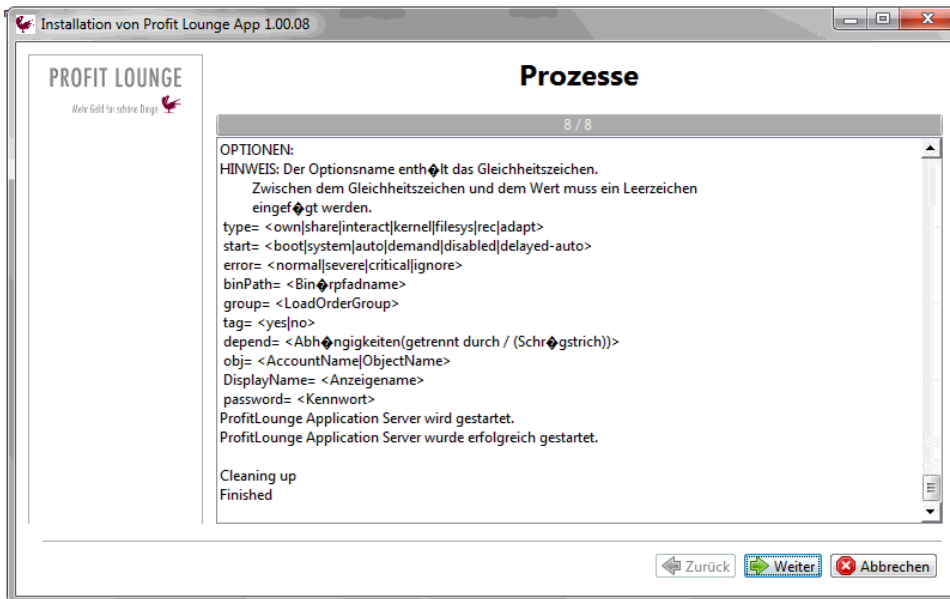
Installation von Profit Lounge App 1.00.08

PROFIT LOUNGE
Mehr Geld für schöne Dinge

Prozesse

8 / 8

OPTIONEN:
HINWEIS: Der Optionsname enth�lt das Gleichheitszeichen.
Zwischen dem Gleichheitszeichen und dem Wert muss ein Leerzeichen eingef�gt werden.
type= <own|share|interact|kernel|filesys|rec|adapt>
start= <boot|system|auto|demand|disabled|delayed-auto>
error= <normal|severe|critical|ignore>
binPath= <Bin�rpfadname>
group= <LoadOrderGroup>
tag= <yes|no>
depend= <Abh�ngigkeiten(getrennt durch / (Schr�gstrich))>
obj= <AccountName|ObjectName>
DisplayName= <Anzeigename>
password= <Kennwort>
ProfitLounge Application Server wird gestartet.
ProfitLounge Application Server wurde erfolgreich gestartet.

Cleaning up
Finished

Zurück
Weiter
Abbrechen